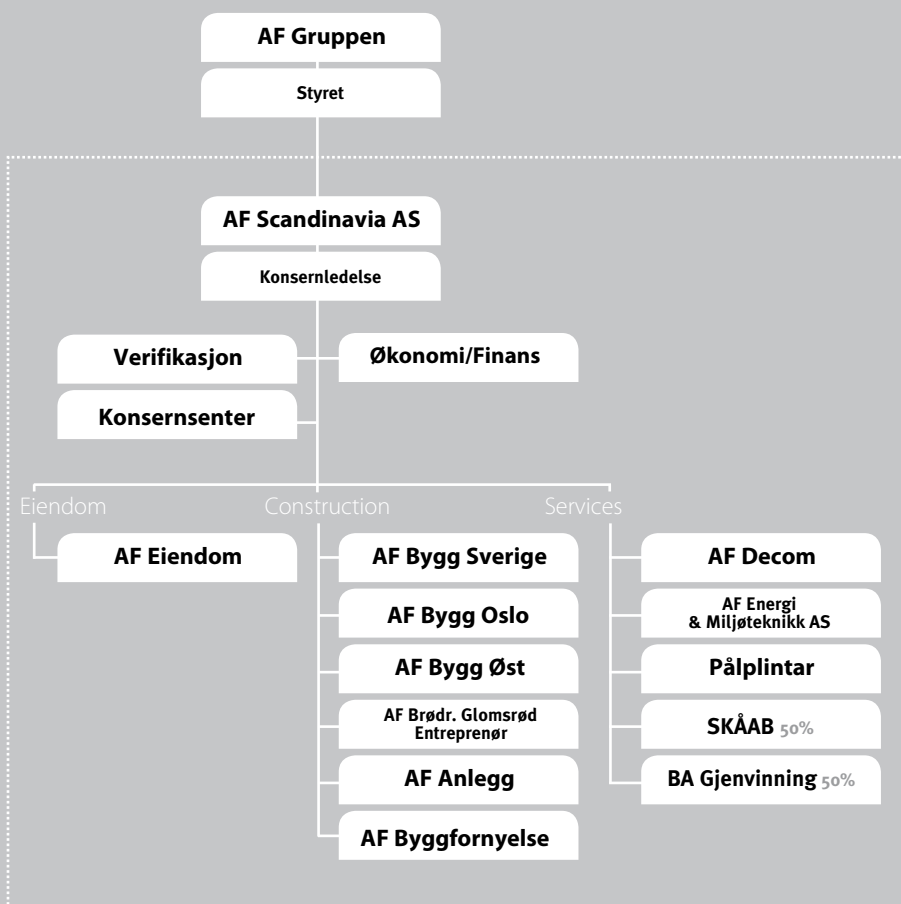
AF Gruppen

Styret

AF Scandinavia AS

Konsernledelse

Verifikasjon

Økonomi/Finans

Konsernsenter

Eiendom

AF Eiendom

Construction

AF Bygg Sverige

AF Bygg Oslo

AF Bygg Øst

AF Brødr. Glomsrød Entreprenør

AF Anlegg

AF Byggfornyelse

Services

AF Decom

AF Energi & Miljøteknikk AS

Pålplintar

SKÅAB 50%

BA Gjenvinning 50%